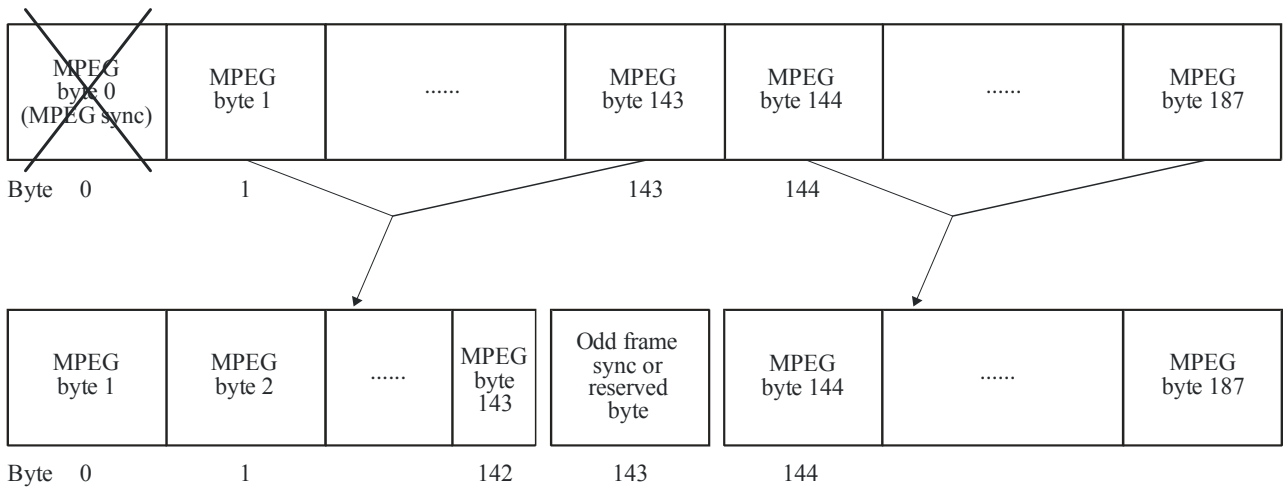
MPEG byte 0 (MPEG sync) | MPEG byte 1 | ...... | MPEG byte 143 | MPEG byte 144 | ...... | MPEG byte 187

Byte 0 1 143 144

MPEG byte 1 | MPEG byte 2 | ...... | MPEG byte 143 | Odd frame sync or reserved byte | MPEG byte 144 | ...... | MPEG byte 187

Byte 0 1 142 143 144